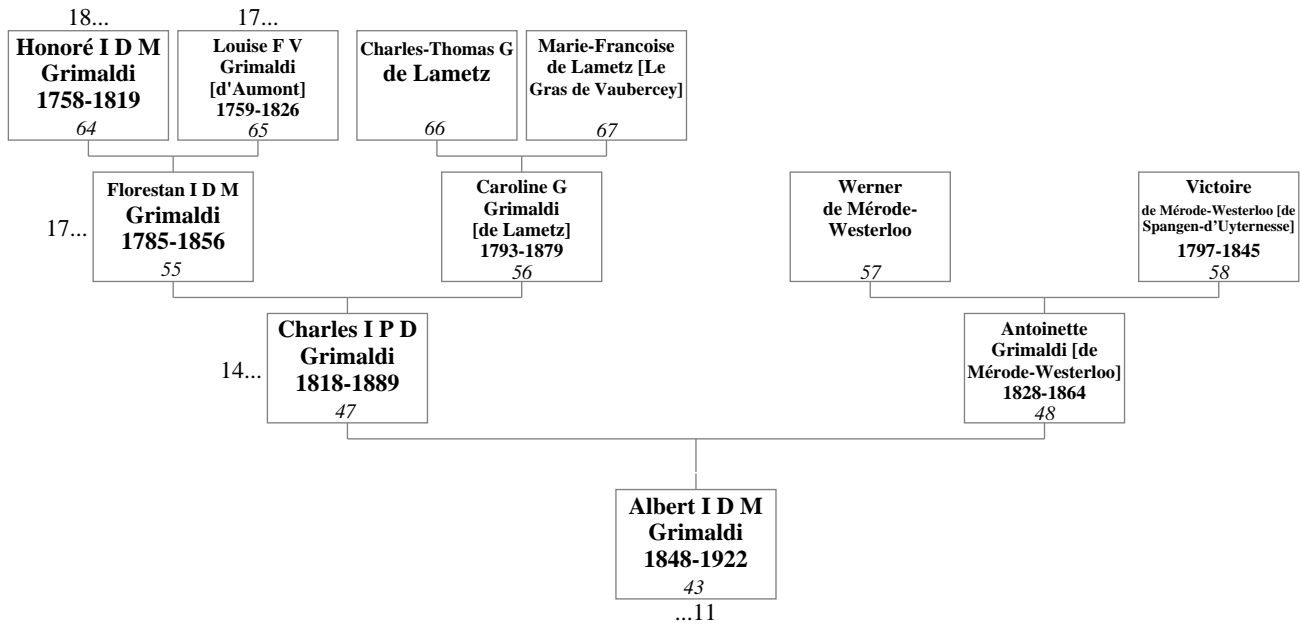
18...
Honoré I D M Grimaldi 1758-1819
64

17...
Louise F V Grimaldi [d'Aumont] 1759-1826
65

Charles-Thomas G de Lametz
66

Marie-Francoise de Lametz [Le Gras de Vaubercey]
67

17...
Florestan I D M Grimaldi 1785-1856
55

Caroline G Grimaldi [de Lametz] 1793-1879
56

Werner de Mérode-Westerloo
57

Victoire de Mérode-Westerloo [de Spangen-d'Uyternesse] 1797-1845
58

14...
Charles I P D Grimaldi 1818-1889
47

Antoinette Grimaldi [de Mérode-Westerloo] 1828-1864
48

Albert I D M Grimaldi 1848-1922
43
...11